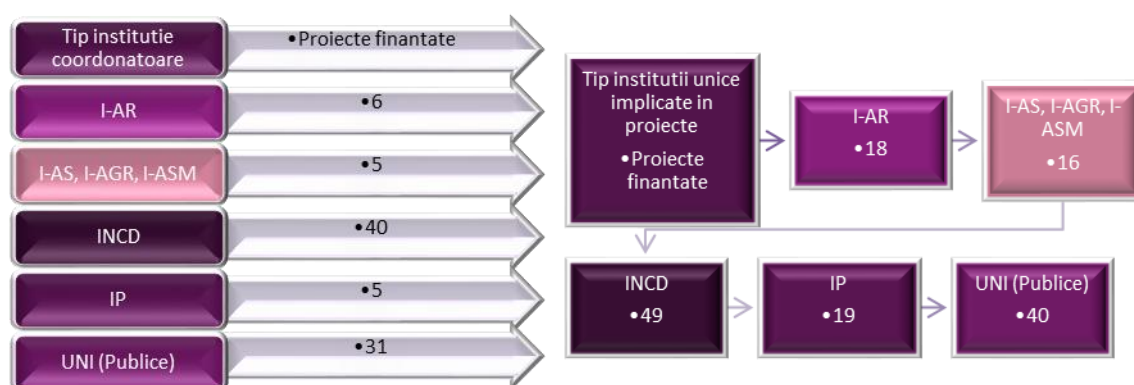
Tip institutie coordonatoare
•Proiecte finantate

I-AR
•6

I-AS, I-AGR, I-ASM
•5

INCD
•40

IP
•5

UNI (Publice)
•31

Tip institutii unice implicate in proiecte
•Proiecte finantate

I-AR
•18

I-AS, I-AGR, I-ASM
•16

INCD
•49

IP
•19

UNI (Publice)
•40